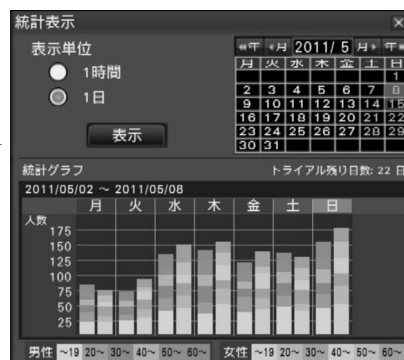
統計表示

表示単位

1時間

1日

表示

«年 ‹月 2011/ 5 月› 年»

| 月 | 火 | 水 | 木 | 金 | 土 | 日 |
|---|---|---|---|---|---|---|
| | | | | | | 1 |
| 2 | 3 | 4 | 5 | 6 | 7 | 8 |
| 9 | 10 | 11 | 12 | 13 | 14 | 15 |
| 16 | 17 | 18 | 19 | 20 | 21 | 22 |
| 23 | 24 | 25 | 26 | 27 | 28 | 29 |
| 30 | 31 | | | | | |

統計グラフ

トライアル残り日数: 22 日

2011/05/02 ～ 2011/05/08

月 火 水 木 金 土 日

人数

175
150
125
100
75
50
25

男性 ~19 20~ 30~ 40~ 50~ 60~

女性 ~19 20~ 30~ 40~ 50~ 60~